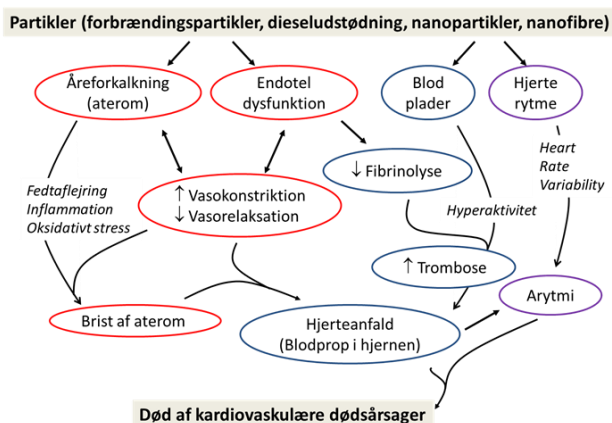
Partikler (forbrændingspartikler, dieseludstødning, nanopartikler, nanofibre)

Åreforkalkning (aterom)

Endotel dysfunktion

Blod plader

Hjerte rytme

↓ Fibrinolyse

Heart Rate Variability

Fedtaflejring Inflammation Oksidativt stress

↑ Vasokonstriktion ↓ Vasorelaksation

Hyperaktivitet

↑ Trombose

Arytmi

Brist af aterom

Hjerteanfald (Blodprop i hjernen)

Død af kardiovaskulære dødsårsager